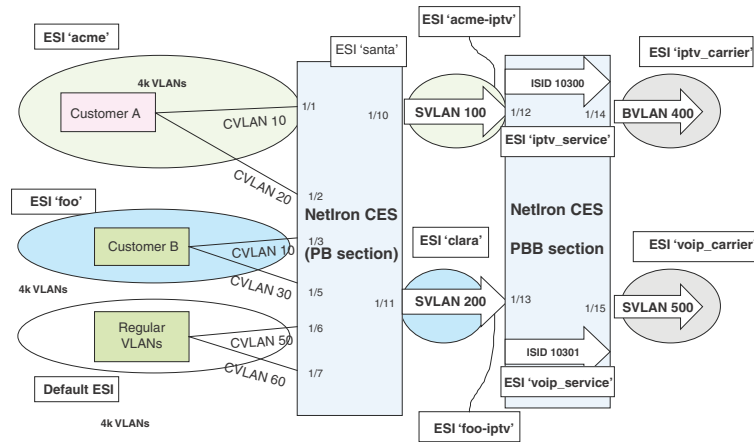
ESI 'acme'

4k VLANs

Customer A

CVLAN 10

CVLAN 20

ESI 'foo'

Customer B

CVLAN 10

CVLAN 30

4k VLANs

Regular VLANs

CVLAN 50

CVLAN 60

Default ESI

4k VLANs

ESI 'santa'

1/1

1/2

1/3

1/5

1/6

1/7

1/10

1/11

NetIron CES

(PB section)

ESI 'acme-iptv'

SVLAN 100

ESI 'clara'

SVLAN 200

ESI 'foo-iptv'

ISID 10300

1/12

1/14

ESI 'iptv_service'

NetIron CES

PBB section

1/13

1/15

ISID 10301

ESI 'voip_service'

ESI 'iptv_carrier'

BVLAN 400

ESI 'voip_carrier

SVLAN 500